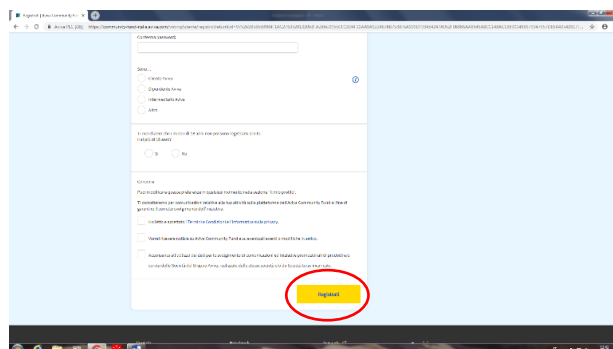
Registrati | Arca Community Fu... ×

Conferma password

Sei un...
Cliente Arca
Dipendente Arca
Intermediario Arca
Altro

In conformità alla legge di 14 anni non possono registrarsi. Hai più di 14 anni?
Sì
No

Consenso
Puoi modificare queste preferenze in qualsiasi momento dalla sezione "Il mio profilo".

Accetto e confermo i Termini e Condizioni e l'Informativa sulla privacy.

Vorrei ricevere notizie su Arca Community Fund e su eventuali eventi e iniziative inerenti.

Registrati